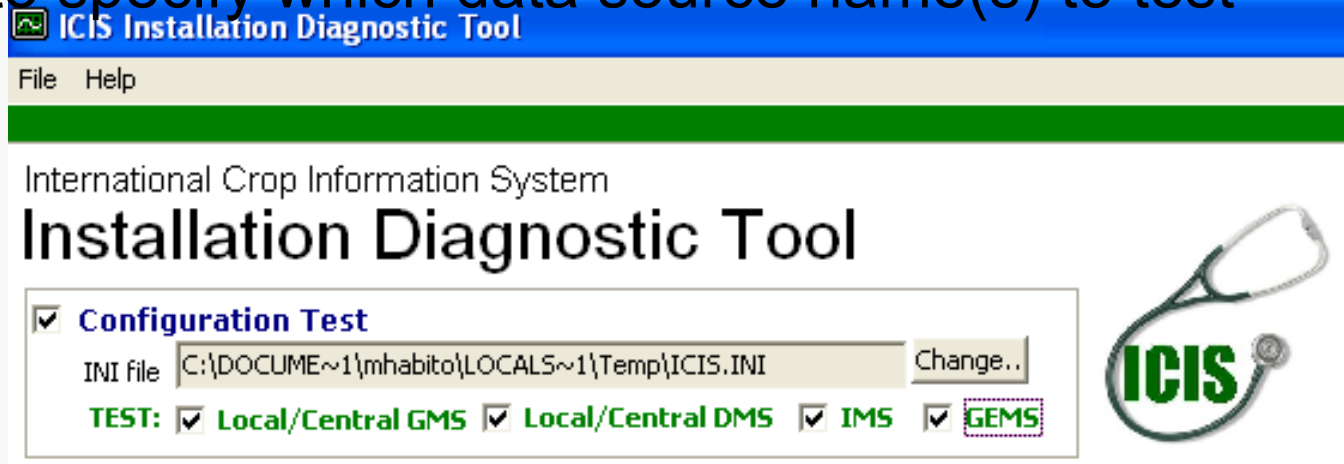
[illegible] specify which data source name(s) to test

ICIS Installation Diagnostic Tool

File Help

International Crop Information System
Installation Diagnostic Tool

☑ Configuration Test

INI file C:\DOCUME~1\mhabito\LOCALS~1\Temp\ICIS.INI Change..

TEST: ☑ Local/Central GMS ☑ Local/Central DMS ☑ IMS ☑ GEMS

ICIS